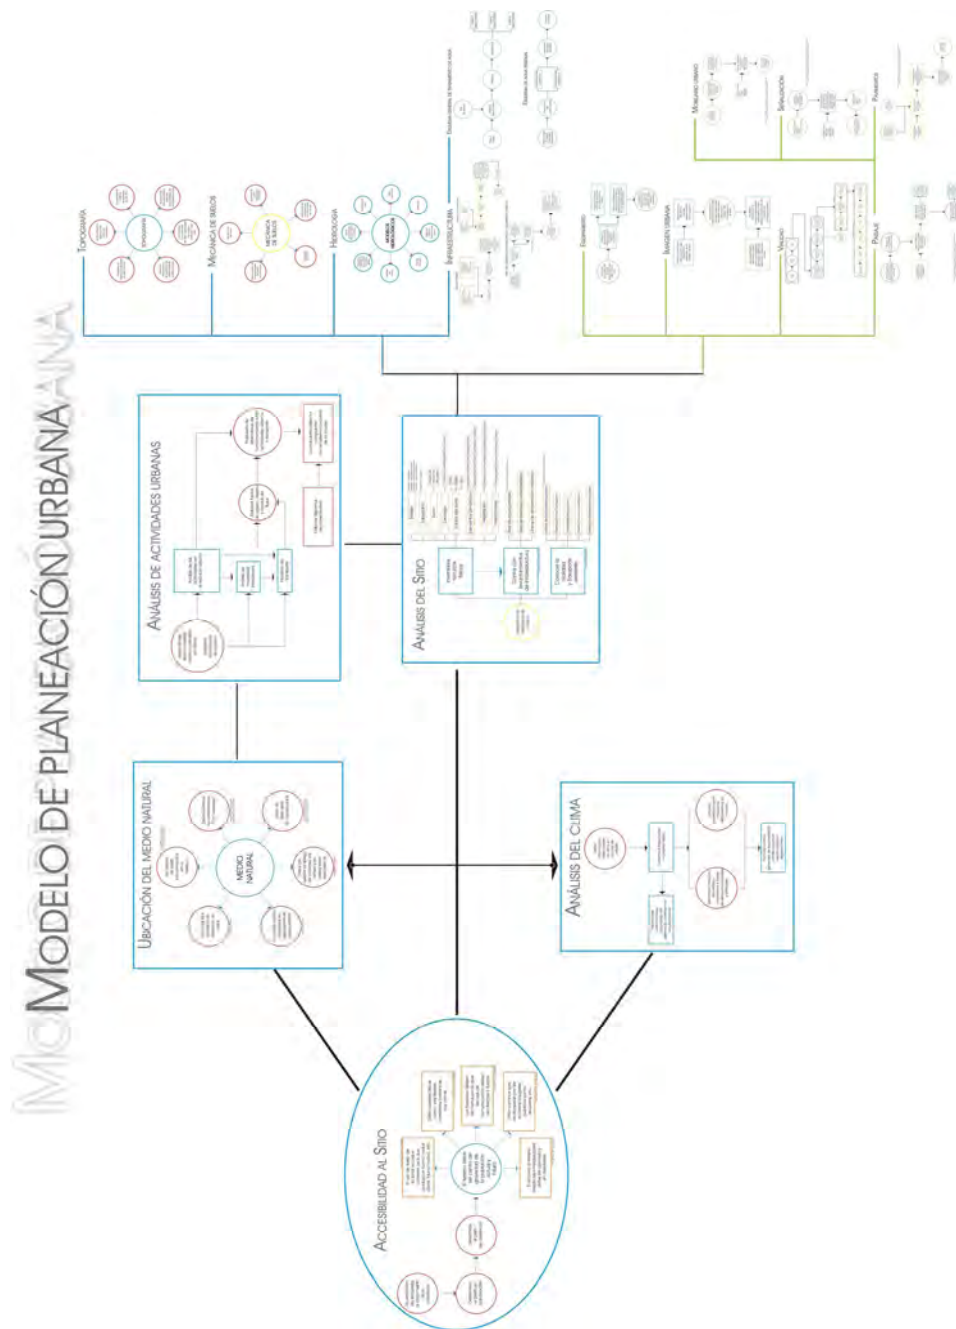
MODELO DE PLANEACIÓN URBANA

ANÁLISIS DE ACTIVIDADES URBANAS

ANÁLISIS DEL SITIO

UBICACIÓN DEL MEDIO NATURAL

MEDIO NATURAL

ANÁLISIS DEL CLIMA

ACCESIBILIDAD AL SITIO

TOPOGRAFÍA

MECÁNICA DE SUELOS

HIDROLOGÍA

INFRAESTRUCTURA

EQUIPAMIENTO

IMAGEN URBANA

VIALIDAD

PAISAJE

MOBILIARIO URBANO

SEÑALIZACIÓN

PAVIMENTOS

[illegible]